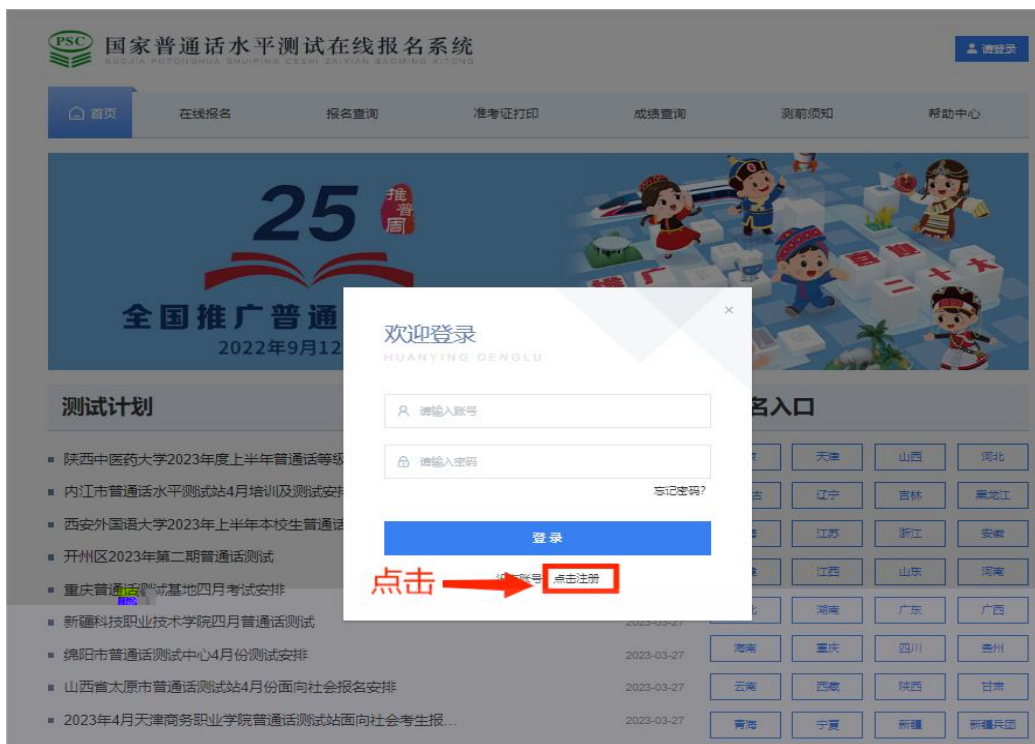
PSC 国家普通话水平测试在线报名系统
GUOJIA PUTONGHUA SHUIPING CESHI ZAIXIAN BAOMING XITONG

请登录

首页 在线报名 报名查询 准考证打印 成绩查询 测前须知 帮助中心

25 推普周
全国推广普通
2022年9月12

测试计划

陕西中医药大学2023年度上半年普通话等级
内江市普通话水平测试站4月培训及测试安排
西安外国语大学2023年上半年本校生普通话
开州区2023年第二期普通话测试
重庆普通话测试基地四月考试安排
新疆科技职业技术学院四月普通话测试 2023-03-27
绵阳市普通话测试中心4月份测试安排 2023-03-27
山西省太原市普通话测试站4月份面向社会报名安排 2023-03-27
2023年4月天津商务职业学院普通话测试站面向社会考生报... 2023-03-27

名入口

| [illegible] | 天津 | 山西 | 河北 |
|---|---|---|---|
| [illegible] | 辽宁 | 吉林 | 黑龙江 |
| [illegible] | 江苏 | 浙江 | 安徽 |
| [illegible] | 江西 | 山东 | 河南 |
| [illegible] | 湖南 | 广东 | 广西 |
| 海南 | 重庆 | 四川 | 贵州 |
| 云南 | 西藏 | 陕西 | 甘肃 |
| 青海 | 宁夏 | 新疆 | 新疆兵团 |

欢迎登录
HUANYING DENGLU
×
请输入账号
请输入密码
忘记密码?
登录
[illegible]账号 点击注册
点击